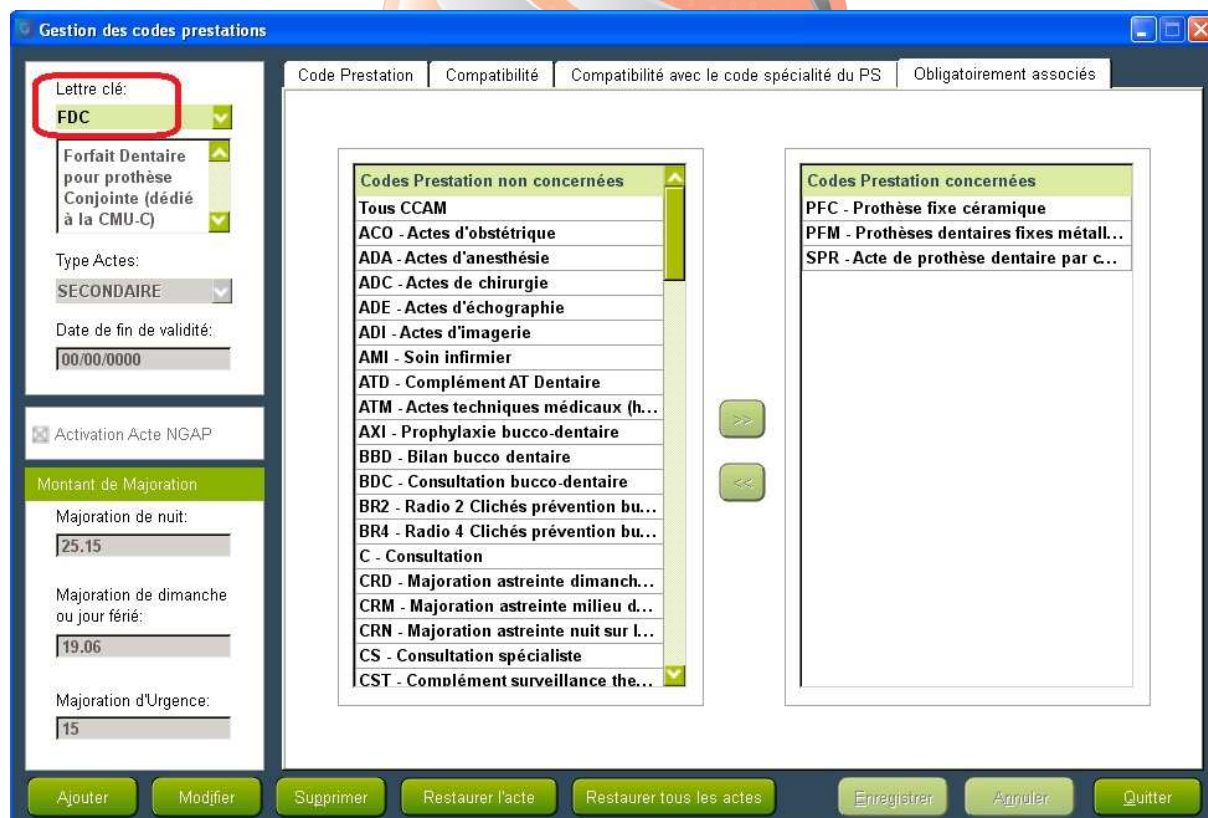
Gestion des codes prestations

Lettre clé:
FDC
Forfait Dentaire pour prothèse Conjointe (dédié à la CMU-C)

Type Actes:
SECONDAIRE

Date de fin de validité:
00/00/0000

Activation Acte NGAP

Montant de Majoration
Majoration de nuit:
25.15

Majoration de dimanche ou jour férié:
19.06

Majoration d'Urgence:
15

Code Prestation | Compatibilité | Compatibilité avec le code spécialité du PS | Obligatoirement associés

| Codes Prestation non concernées |
|---|
| Tous CCAM |
| ACO - Actes d'obstétrique |
| ADA - Actes d'anesthésie |
| ADC - Actes de chirurgie |
| ADE - Actes d'échographie |
| ADI - Actes d'imagerie |
| AMI - Soin infirmier |
| ATD - Complément AT Dentaire |
| ATM - Actes techniques médicaux (h... |
| AXI - Prophylaxie bucco-dentaire |
| BBD - Bilan bucco dentaire |
| BDC - Consultation bucco-dentaire |
| BR2 - Radio 2 Clichés prévention bu... |
| BR4 - Radio 4 Clichés prévention bu... |
| C - Consultation |
| CRD - Majoration astreinte dimanch... |
| CRM - Majoration astreinte milieu d... |
| CRN - Majoration astreinte nuit sur l... |
| CS - Consultation spécialiste |
| CST - Complément surveillance the... |

>>
<<

| Codes Prestation concernées |
|---|
| PFC - Prothèse fixe céramique |
| PFM - Prothèses dentaires fixes métall... |
| SPR - Acte de prothèse dentaire par c... |

Ajouter | Modifier | Supprimer | Restaurer l'acte | Restaurer tous les actes | Enregistrer | Annuler | Quitter